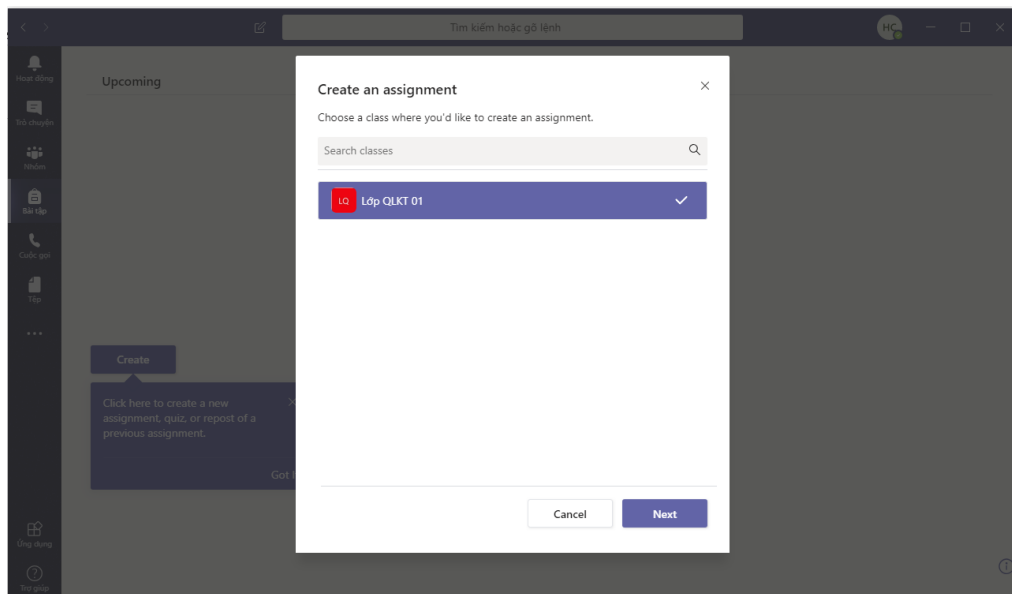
Tìm kiếm hoặc gõ lệnh

HC

Hoạt động

Trò chuyện

Nhóm

Bài tập

Cuộc gọi

Tệp

...

Ứng dụng

Trợ giúp

Upcoming

Create

Click here to create a new assignment, quiz, or repost of a previous assignment.

Got i

Create an assignment

Choose a class where you'd like to create an assignment.

Search classes

LQ Lớp QLKT 01

Cancel

Next